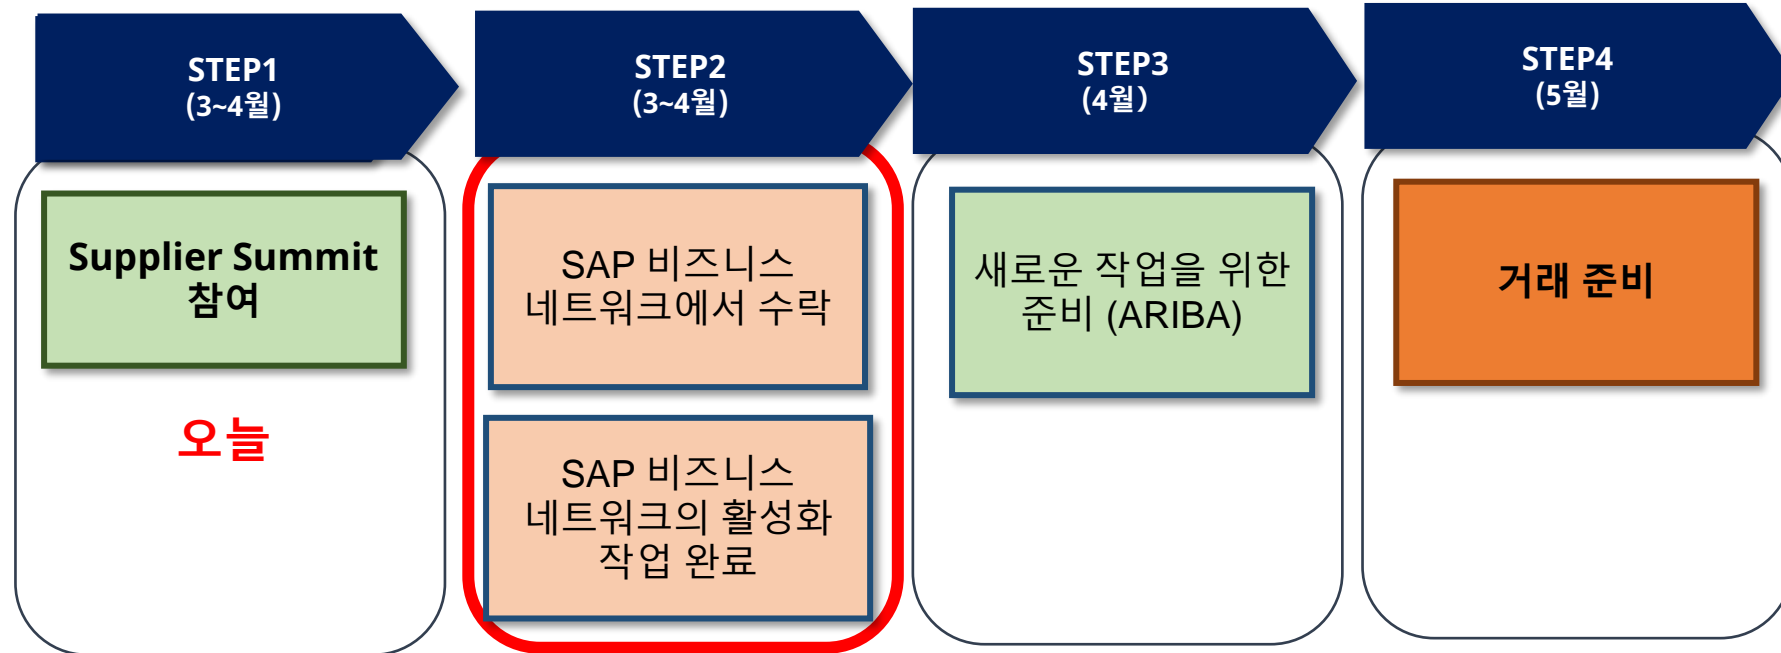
STEP1
(3~4월)

Supplier Summit 참여

오늘

STEP2
(3~4월)

SAP 비즈니스 네트워크에서 수락

SAP 비즈니스 네트워크의 활성화 작업 완료

STEP3
(4월)

새로운 작업을 위한 준비 (ARIBA)

STEP4
(5월)

거래 준비